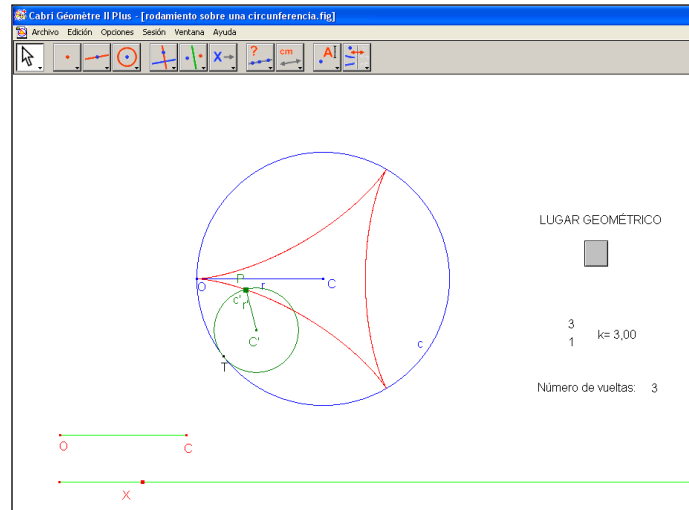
Cabri Géomètre II Plus - [rodamiento sobre una circunferencia.fig]

Archivo Edición Opciones Sesión Ventana Ayuda

?
cm
A

LUGAR GEOMÉTRICO

O
P
C
r
c'
r'
C'
T
c

3
1
k= 3,00

Número de vueltas: 3

O
C

X